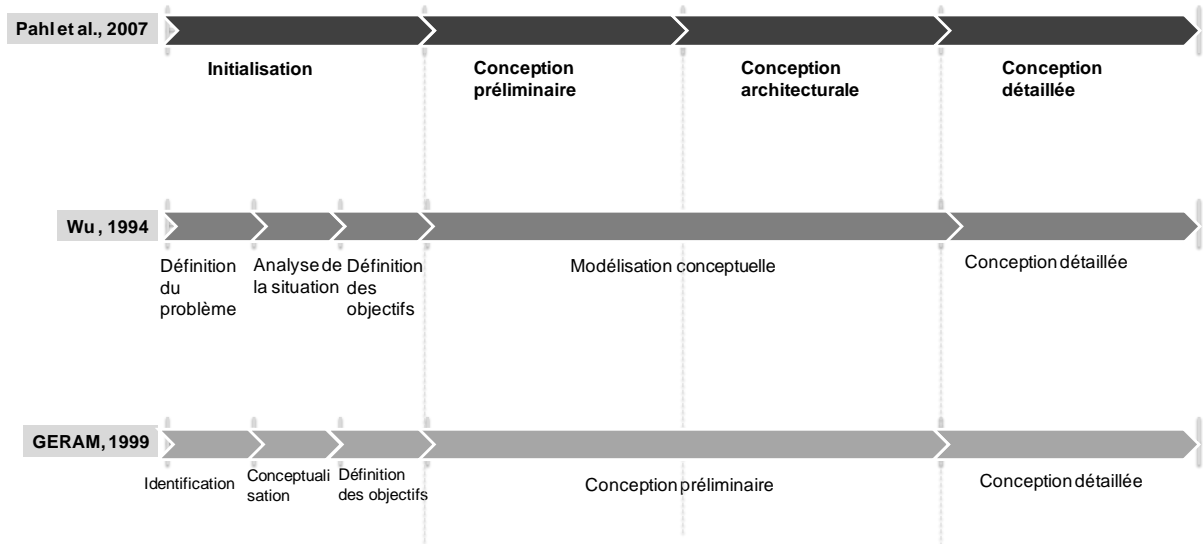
Pahl et al., 2007

Initialisation

Conception préliminaire

Conception architecturale

Conception détaillée

Wu, 1994

Définition du problème

Analyse de la situation

Définition des objectifs

Modélisation conceptuelle

Conception détaillée

GERAM, 1999

Identification

Conceptualisation

Définition des objectifs

Conception préliminaire

Conception détaillée